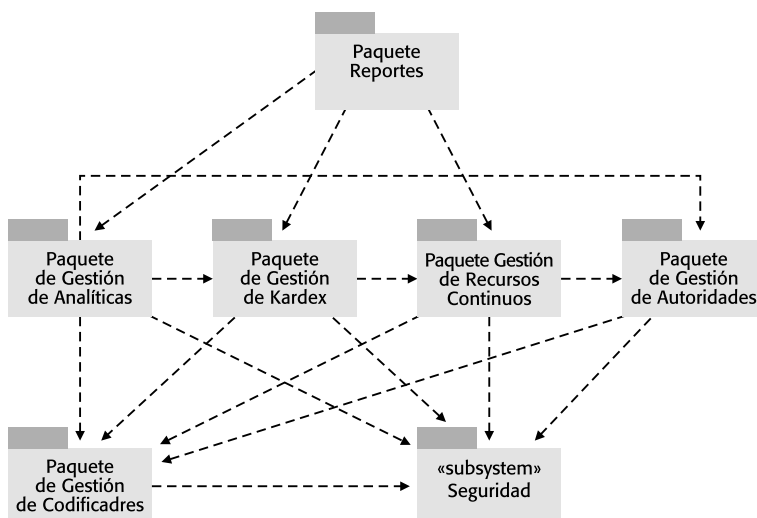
Paquete Reportes

Paquete de Gestión de Analíticas

Paquete de Gestión de Kardex

Paquete Gestión de Recursos Continuos

Paquete de Gestión de Autoridades

Paquete de Gestión de Codificadres

«subsystem» Seguridad